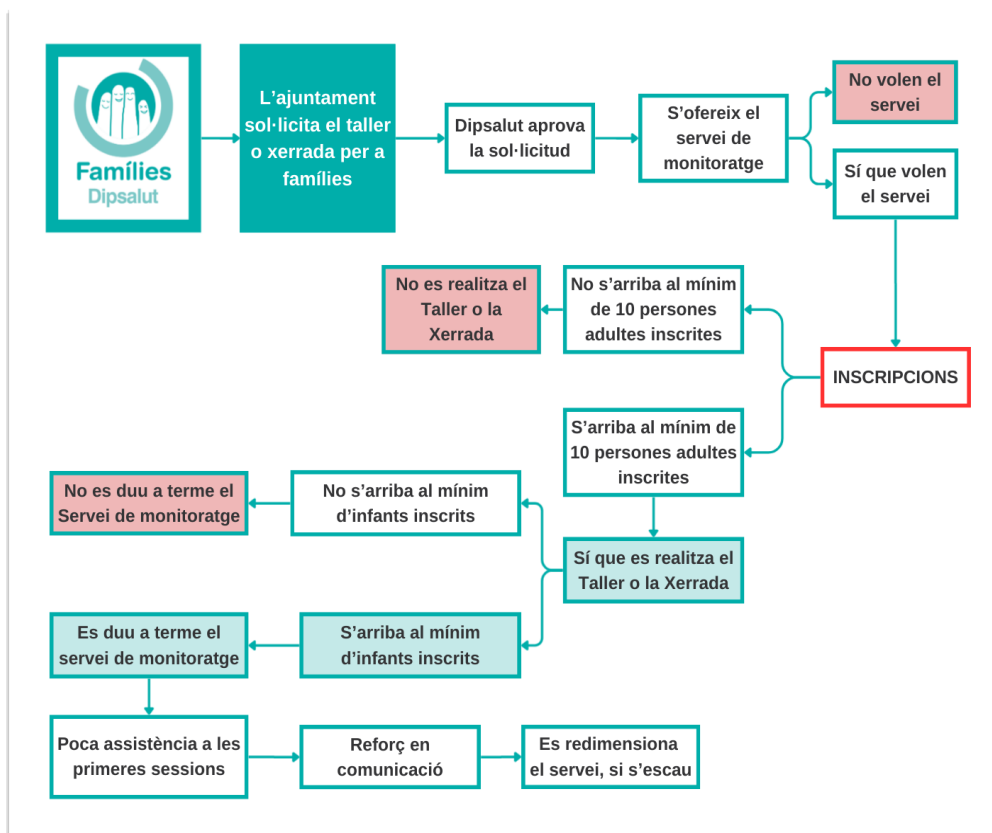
Famílies
Dipsalut

L'ajuntament sol·licita el taller o xerrada per a famílies

Dipsalut aprova la sol·licitud

S'ofereix el servei de monitoratge

No volen el servei

Sí que volen el servei

INSCRIPCIONS

No s'arriba al mínim de 10 persones adultes inscrites

No es realitza el Taller o la Xerrada

S'arriba al mínim de 10 persones adultes inscrites

Sí que es realitza el Taller o la Xerrada

No s'arriba al mínim d'infants inscrits

No es duu a terme el Servei de monitoratge

S'arriba al mínim d'infants inscrits

Es duu a terme el servei de monitoratge

Poca assistència a les primeres sessions

Reforç en comunicació

Es redimensiona el servei, si s'escau